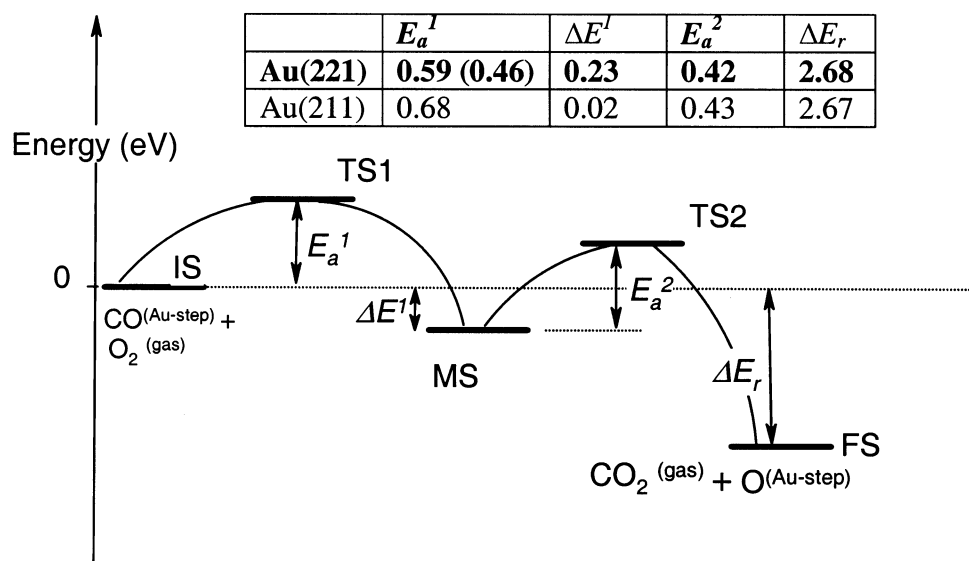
| | $E_a^1$ | $\Delta E^1$ | $E_a^2$ | $\Delta E_r$ |
|---|---|---|---|---|
| **Au(221)** | **0.59 (0.46)** | **0.23** | **0.42** | **2.68** |
| Au(211) | 0.68 | 0.02 | 0.43 | 2.67 |

Energy (eV)

TS1

$E_a^1$

0

IS

$CO^{(Au-step)}$ + $O_2$ $^{(gas)}$

$\Delta E^1$

MS

TS2

$E_a^2$

$\Delta E_r$

FS

$CO_2$ $^{(gas)}$ + $O^{(Au-step)}$